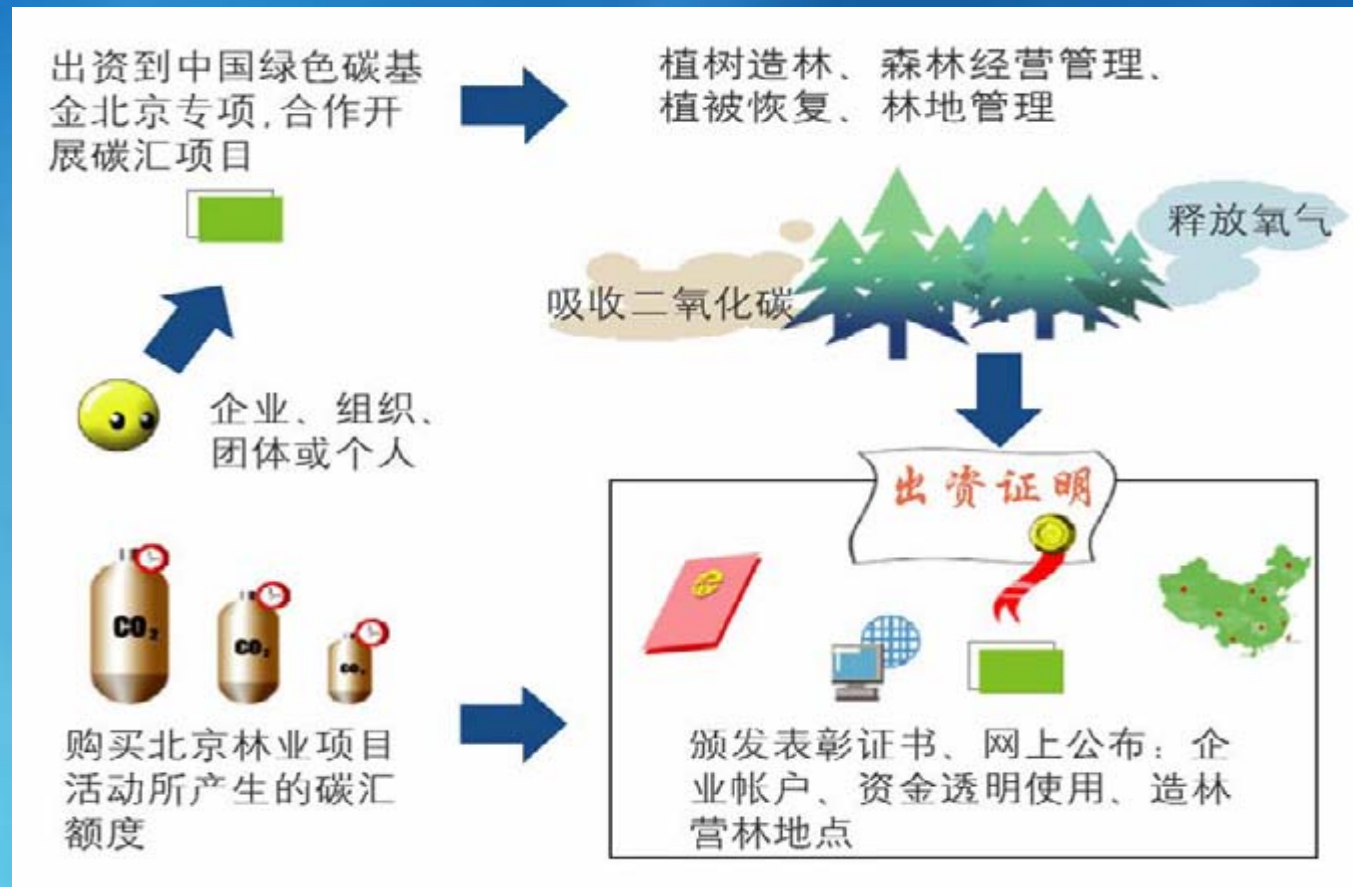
出资到中国绿色碳基金北京专项,合作开展碳汇项目

植树造林、森林经营管理、植被恢复、林地管理

释放氧气

吸收二氧化碳

企业、组织、团体或个人

出资证明

$CO_2$

$CO_2$

$CO_2$

购买北京林业项目活动所产生的碳汇额度

颁发表彰证书、网上公布:企业帐户、资金透明使用、造林营林地点